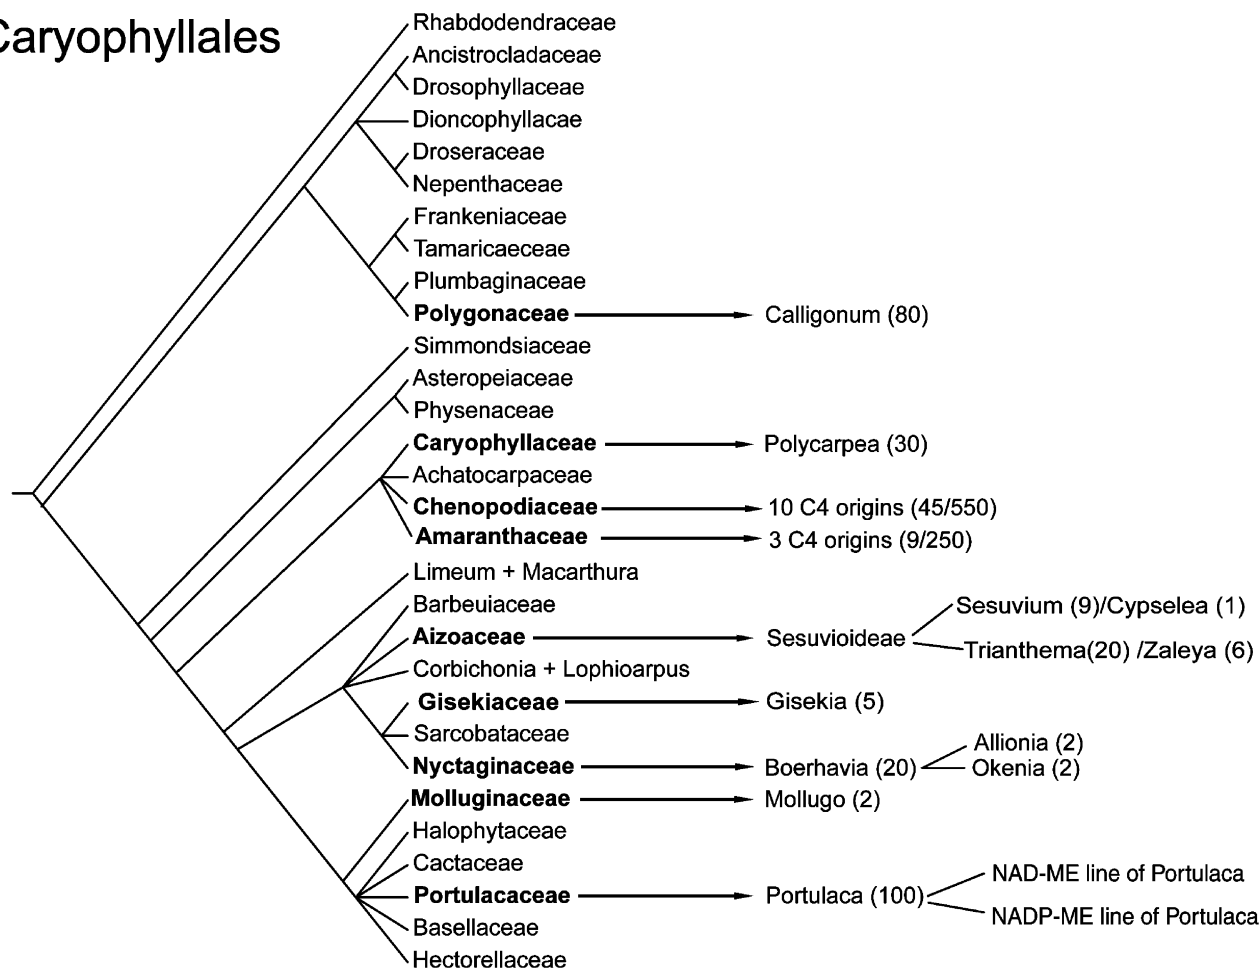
Caryophyllales

Rhabdodendraceae
Ancistrocladaceae
Drosophyllaceae
Dioncophyllacae
Droseraceae
Nepenthaceae
Frankeniaceae
Tamaricaeceae
Plumbaginaceae
**Polygonaceae** Calligonum (80)
Simmondsiaceae
Asteropeiaceae
Physenaceae
**Caryophyllaceae** Polycarpea (30)
Achatocarpaceae
**Chenopodiaceae** 10 C4 origins (45/550)
**Amaranthaceae** 3 C4 origins (9/250)
Limeum + Macarthura
Barbeuiaceae
**Aizoaceae** Sesuvioideae Sesuvium (9)/Cypselea (1) Trianthema(20) /Zaleya (6)
Corbichonia + Lophioarpus
**Gisekiaceae** Gisekia (5)
Sarcobataceae
**Nyctaginaceae** Boerhavia (20) Allionia (2) Okenia (2)
**Molluginaceae** Mollugo (2)
Halophytaceae
Cactaceae
**Portulacaceae** Portulaca (100) NAD-ME line of Portulaca NADP-ME line of Portulaca
Basellaceae
Hectorellaceae